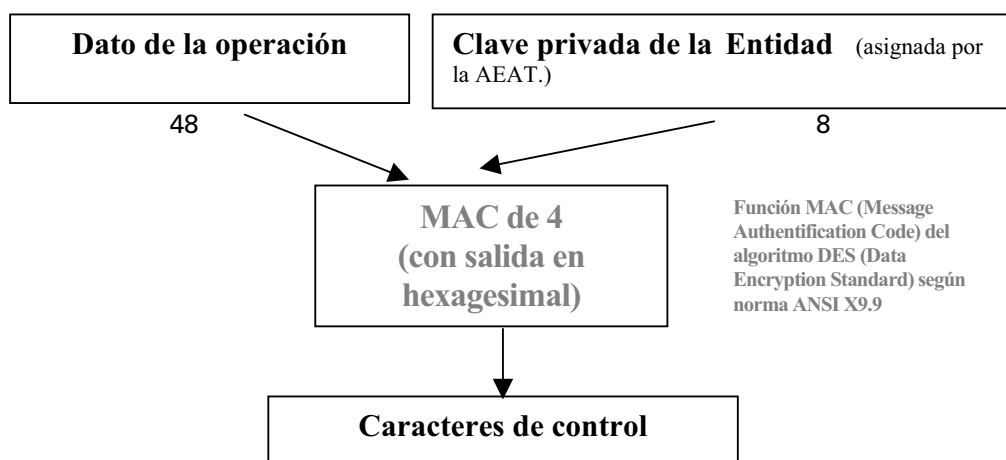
Dato de la operación

Clave privada de la Entidad (asignada por la AEAT.)

48

8

MAC de 4 (con salida en hexagesimal)

Función MAC (Message Authentification Code) del algoritmo DES (Data Encryption Standard) según norma ANSI X9.9

Caracteres de control